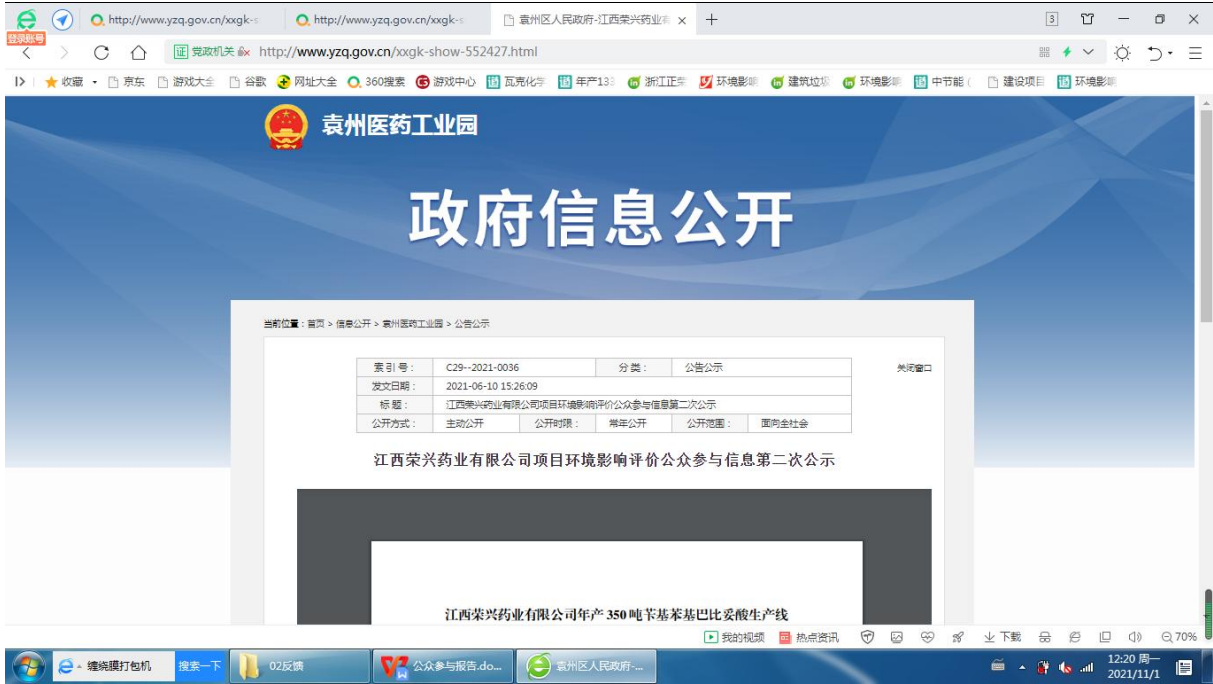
登录账号

http://www.yzq.gov.cn/xxgk-s
http://www.yzq.gov.cn/xxgk-s
袁州区人民政府-江西荣兴药业有
×
+

3

证 党政机关 http://www.yzq.gov.cn/xxgk-show-552427.html

收藏 京东 游戏大全 谷歌 网址大全 360搜索 游戏中心 瓦克化学 年产13 浙江正 环境影响 建筑垃圾 环境影响 中节能 建设项目 环境影响

袁州医药工业园

政府信息公开

当前位置：首页 > 信息公开 > 袁州医药工业园 > 公告公示

| 索 引 号： | C29--2021-0036 | 分 类： | 公告公示 | | |
|---|---|---|---|---|---|
| 发文日期： | 2021-06-10 15:26:09 | | | | |
| 标 题： | 江西荣兴药业有限公司项目环境影响评价公众参与信息第二次公示 | | | | |
| 公开方式： | 主动公开 | 公开时限： | 常年公开 | 公开范围： | 面向全社会 |

关闭窗口

江西荣兴药业有限公司项目环境影响评价公众参与信息第二次公示

江西荣兴药业有限公司年产350吨苄基苯基巴比妥酸生产线

我的视频 热点资讯 下载 70%

缠绕膜打包机 搜索一下 02反馈 公众参与报告.do... 袁州区人民政府-...

12:20 周一
2021/11/1